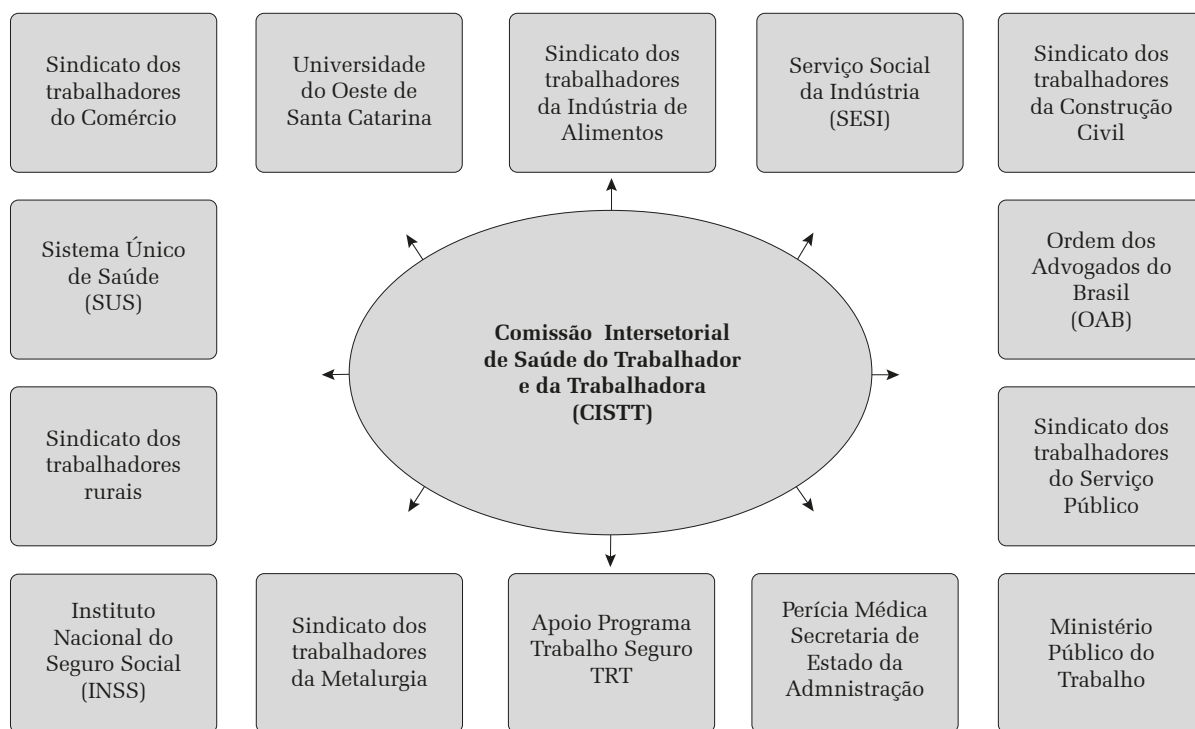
Sindicato dos trabalhadores do Comércio

Universidade do Oeste de Santa Catarina

Sindicato dos trabalhadores da Indústria de Alimentos

Serviço Social da Indústria (SESI)

Sindicato dos trabalhadores da Construção Civil

Sistema Único de Saúde (SUS)

**Comissão Intersetorial de Saúde do Trabalhador e da Trabalhadora (CISTT)**

Ordem dos Advogados do Brasil (OAB)

Sindicato dos trabalhadores rurais

Sindicato dos trabalhadores do Serviço Público

Instituto Nacional do Seguro Social (INSS)

Sindicato dos trabalhadores da Metalurgia

Apoio Programa Trabalho Seguro TRT

Perícia Médica Secretaria de Estado da Admnistração

Ministério Público do Trabalho